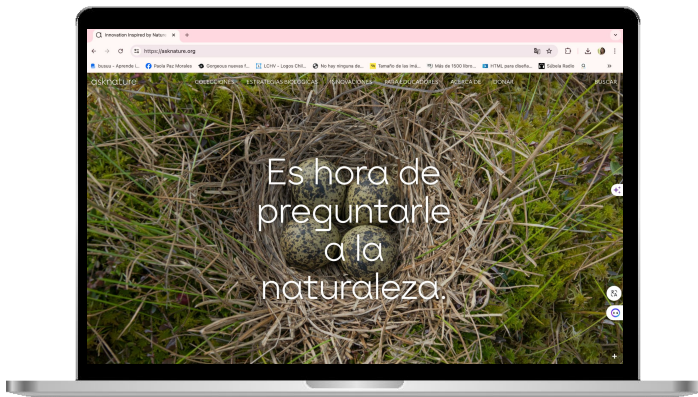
Innovation Inspired by Natur...
https://asknature.org
Issuu - Aprende t... Paola Paz Morales Gorgeous menus f... LCHV - Logos Chil... No hay ninguna de... Tamaño de las imá... Más de 1500 libro... HTML para diseña... Sábela Radio
asknature COLECCIONES ESTRATEGIAS BIOLÓGICAS INNOVACIONES PARA EDUCADORES ACERCA DE DONAR BUSCAR

Es hora de preguntarle a la naturaleza.